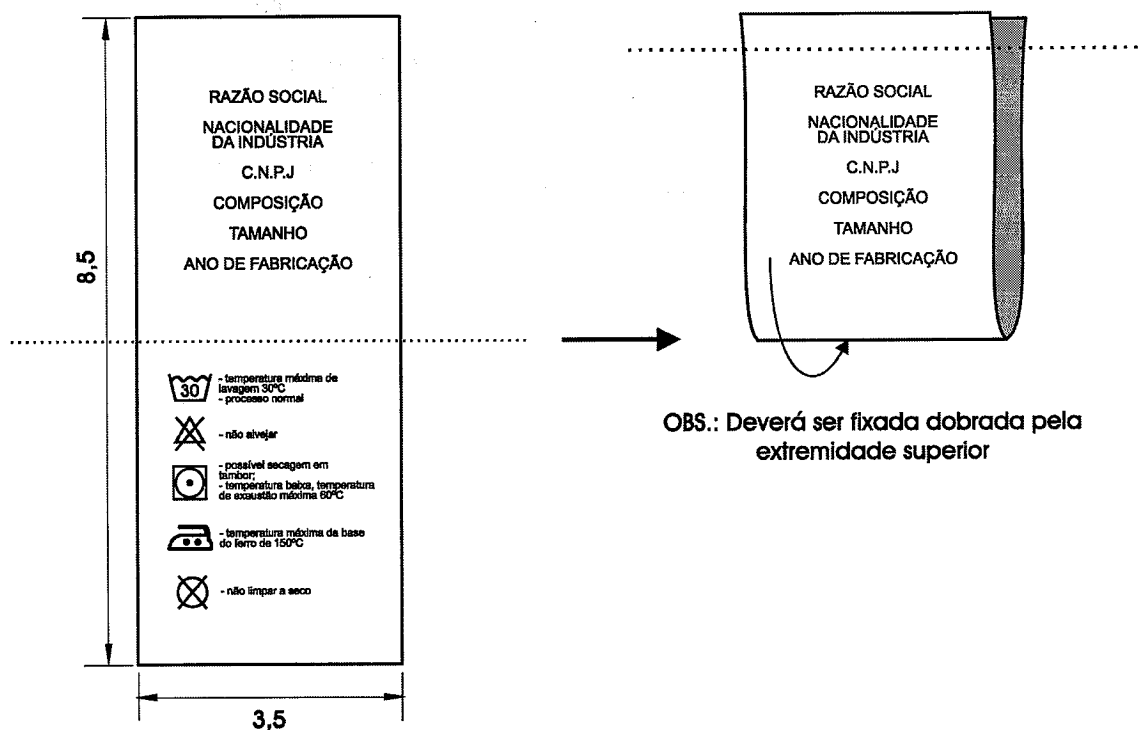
8,5

RAZÃO SOCIAL

NACIONALIDADE DA INDÚSTRIA

C.N.P.J

COMPOSIÇÃO

TAMANHO

ANO DE FABRICAÇÃO

30 - temperatura máxima de lavagem 30ºC
- processo normal

- não alvejar

- possível secagem em tambor;
- temperatura baixa, temperatura de exaustão máxima 60ºC

- temperatura máxima da base do ferro de 150ºC

- não limpar a seco

3,5

RAZÃO SOCIAL

NACIONALIDADE DA INDÚSTRIA

C.N.P.J

COMPOSIÇÃO

TAMANHO

ANO DE FABRICAÇÃO

OBS.: Deverá ser fixada dobrada pela extremidade superior